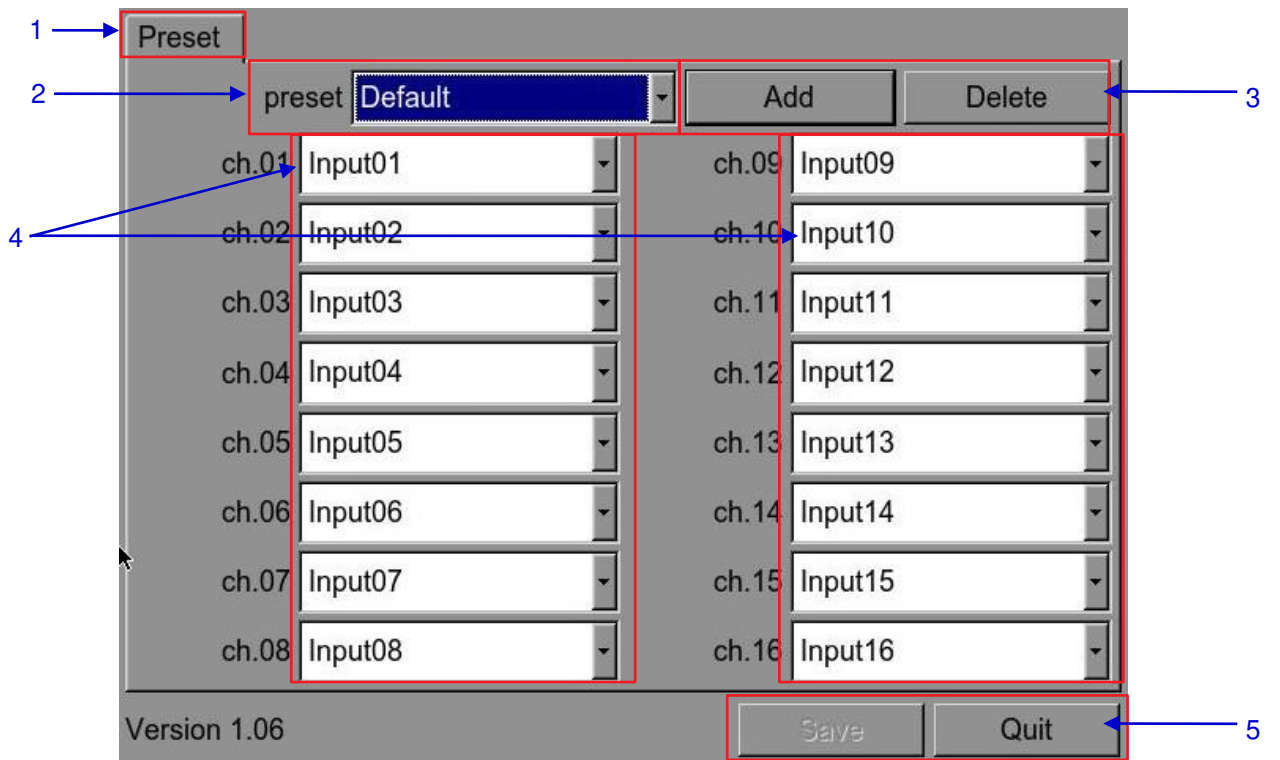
1 Preset

2 preset Default

Add Delete 3

4

| ch.01 | Input01 | ch.09 | Input09 |
|---|---|---|---|
| ch.02 | Input02 | ch.10 | Input10 |
| ch.03 | Input03 | ch.11 | Input11 |
| ch.04 | Input04 | ch.12 | Input12 |
| ch.05 | Input05 | ch.13 | Input13 |
| ch.06 | Input06 | ch.14 | Input14 |
| ch.07 | Input07 | ch.15 | Input15 |
| ch.08 | Input08 | ch.16 | Input16 |

Version 1.06

Save Quit 5